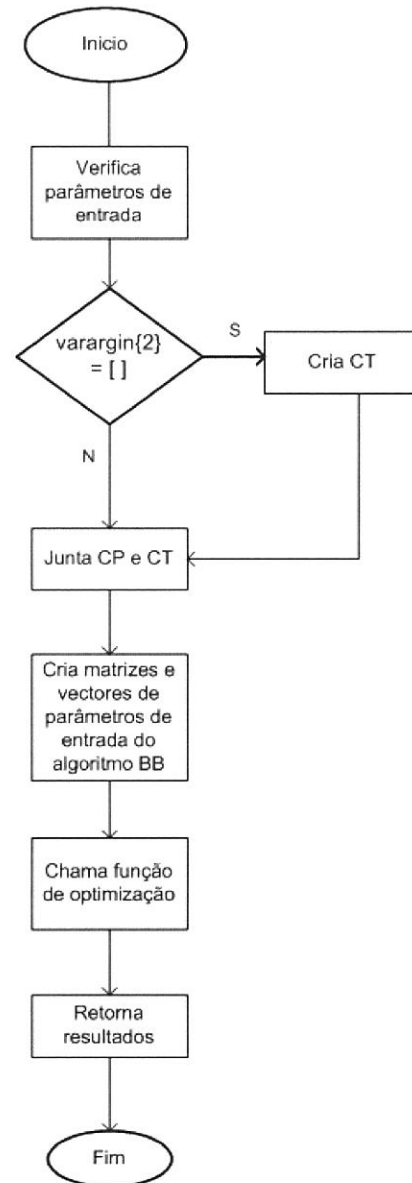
Inicio

Verifica parâmetros de entrada

varargin{2} = [ ]

S

Cria CT

N

Junta CP e CT

Cria matrizes e vectores de parâmetros de entrada do algoritmo BB

Chama função de optimização

Retorna resultados

Fim